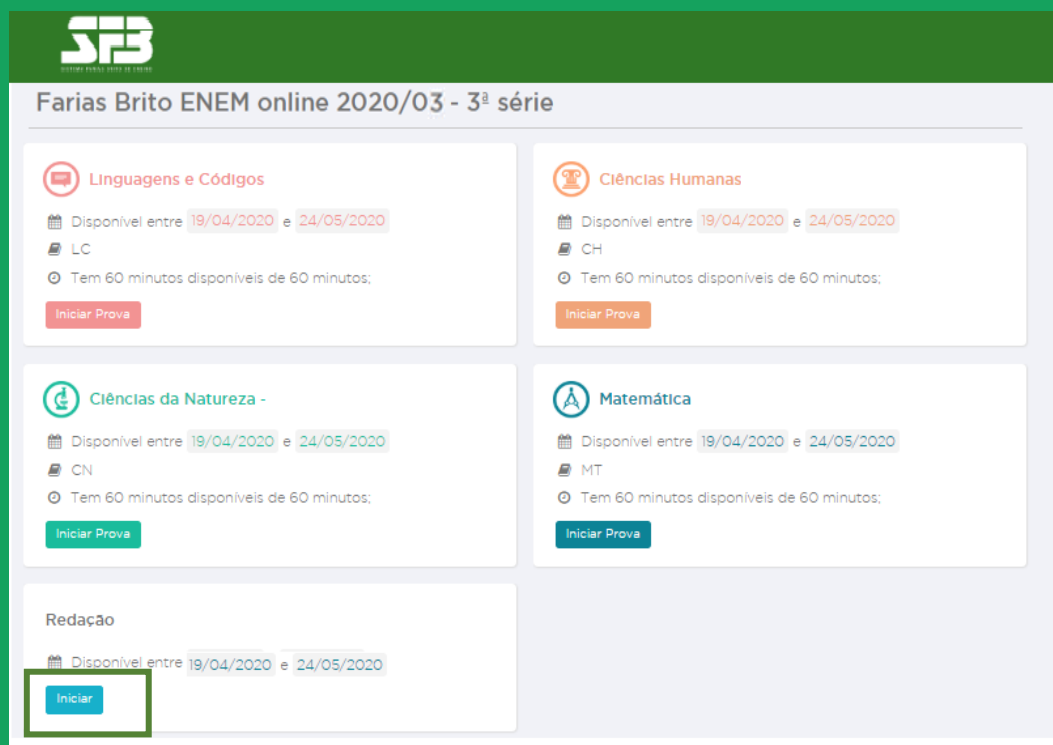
SFB

Farias Brito ENEM online 2020/03 - 3ª série

Linguagens e Códigos

Disponível entre 19/04/2020 e 24/05/2020

LC

Tem 60 minutos disponíveis de 60 minutos;

Iniciar Prova

Ciências Humanas

Disponível entre 19/04/2020 e 24/05/2020

CH

Tem 60 minutos disponíveis de 60 minutos;

Iniciar Prova

Ciências da Natureza -

Disponível entre 19/04/2020 e 24/05/2020

CN

Tem 60 minutos disponíveis de 60 minutos;

Iniciar Prova

Matemática

Disponível entre 19/04/2020 e 24/05/2020

MT

Tem 60 minutos disponíveis de 60 minutos;

Iniciar Prova

Redação

Disponível entre 19/04/2020 e 24/05/2020

Iniciar